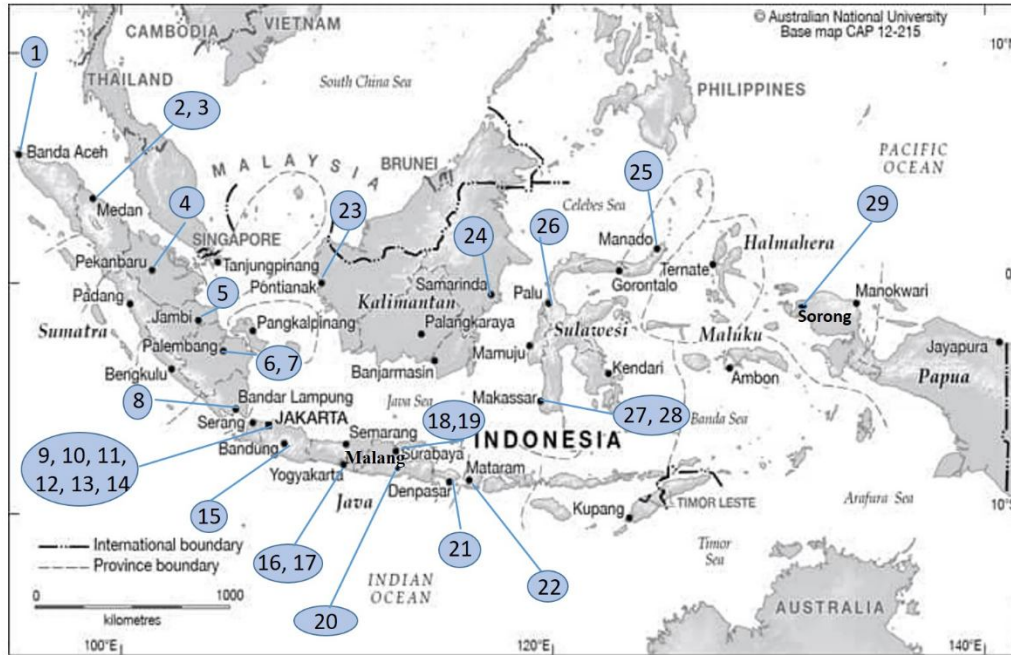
© Australian National University
Base map CAP 12-215

CAMBODIA
VIETNAM
THAILAND
South China Sea
PHILIPPINES
PACIFIC OCEAN
MALAYSIA
BRUNEI
Celebes Sea
Halmahera
SINGAPORE

1
2, 3
4
5
6, 7
8
9, 10, 11, 12, 13, 14
15
16, 17
18,19
20
21
22
23
24
25
26
27, 28
29

Banda Aceh
Medan
Pekanbaru
Tanjungpinang
Padang
Jambi
Pangkalpinang
Palembang
Bengkulu
Bandar Lampung
Serang
JAKARTA
Bandung
Semarang
Malang
Surabaya
Yogyakarta
Denpasar
Mataram
Pontianak
Samarinda
Kalimantan
Palangkaraya
Banjarmasin
Palu
Sulawesi
Mamuju
Kendari
Makassar
Manado
Gorontalo
Ternate
Sorong
Manokwari
Maluku
Ambon
Jayapura
Papua
Kupang
TIMOR LESTE
Sumatra
Java
Java Sea
Banda Sea
INDONESIA
Arafura Sea
Timor Sea
INDIAN OCEAN
AUSTRALIA

International boundary
Province boundary
0
1000
kilometres

100°E
120°E
140°E
10°
0
10°